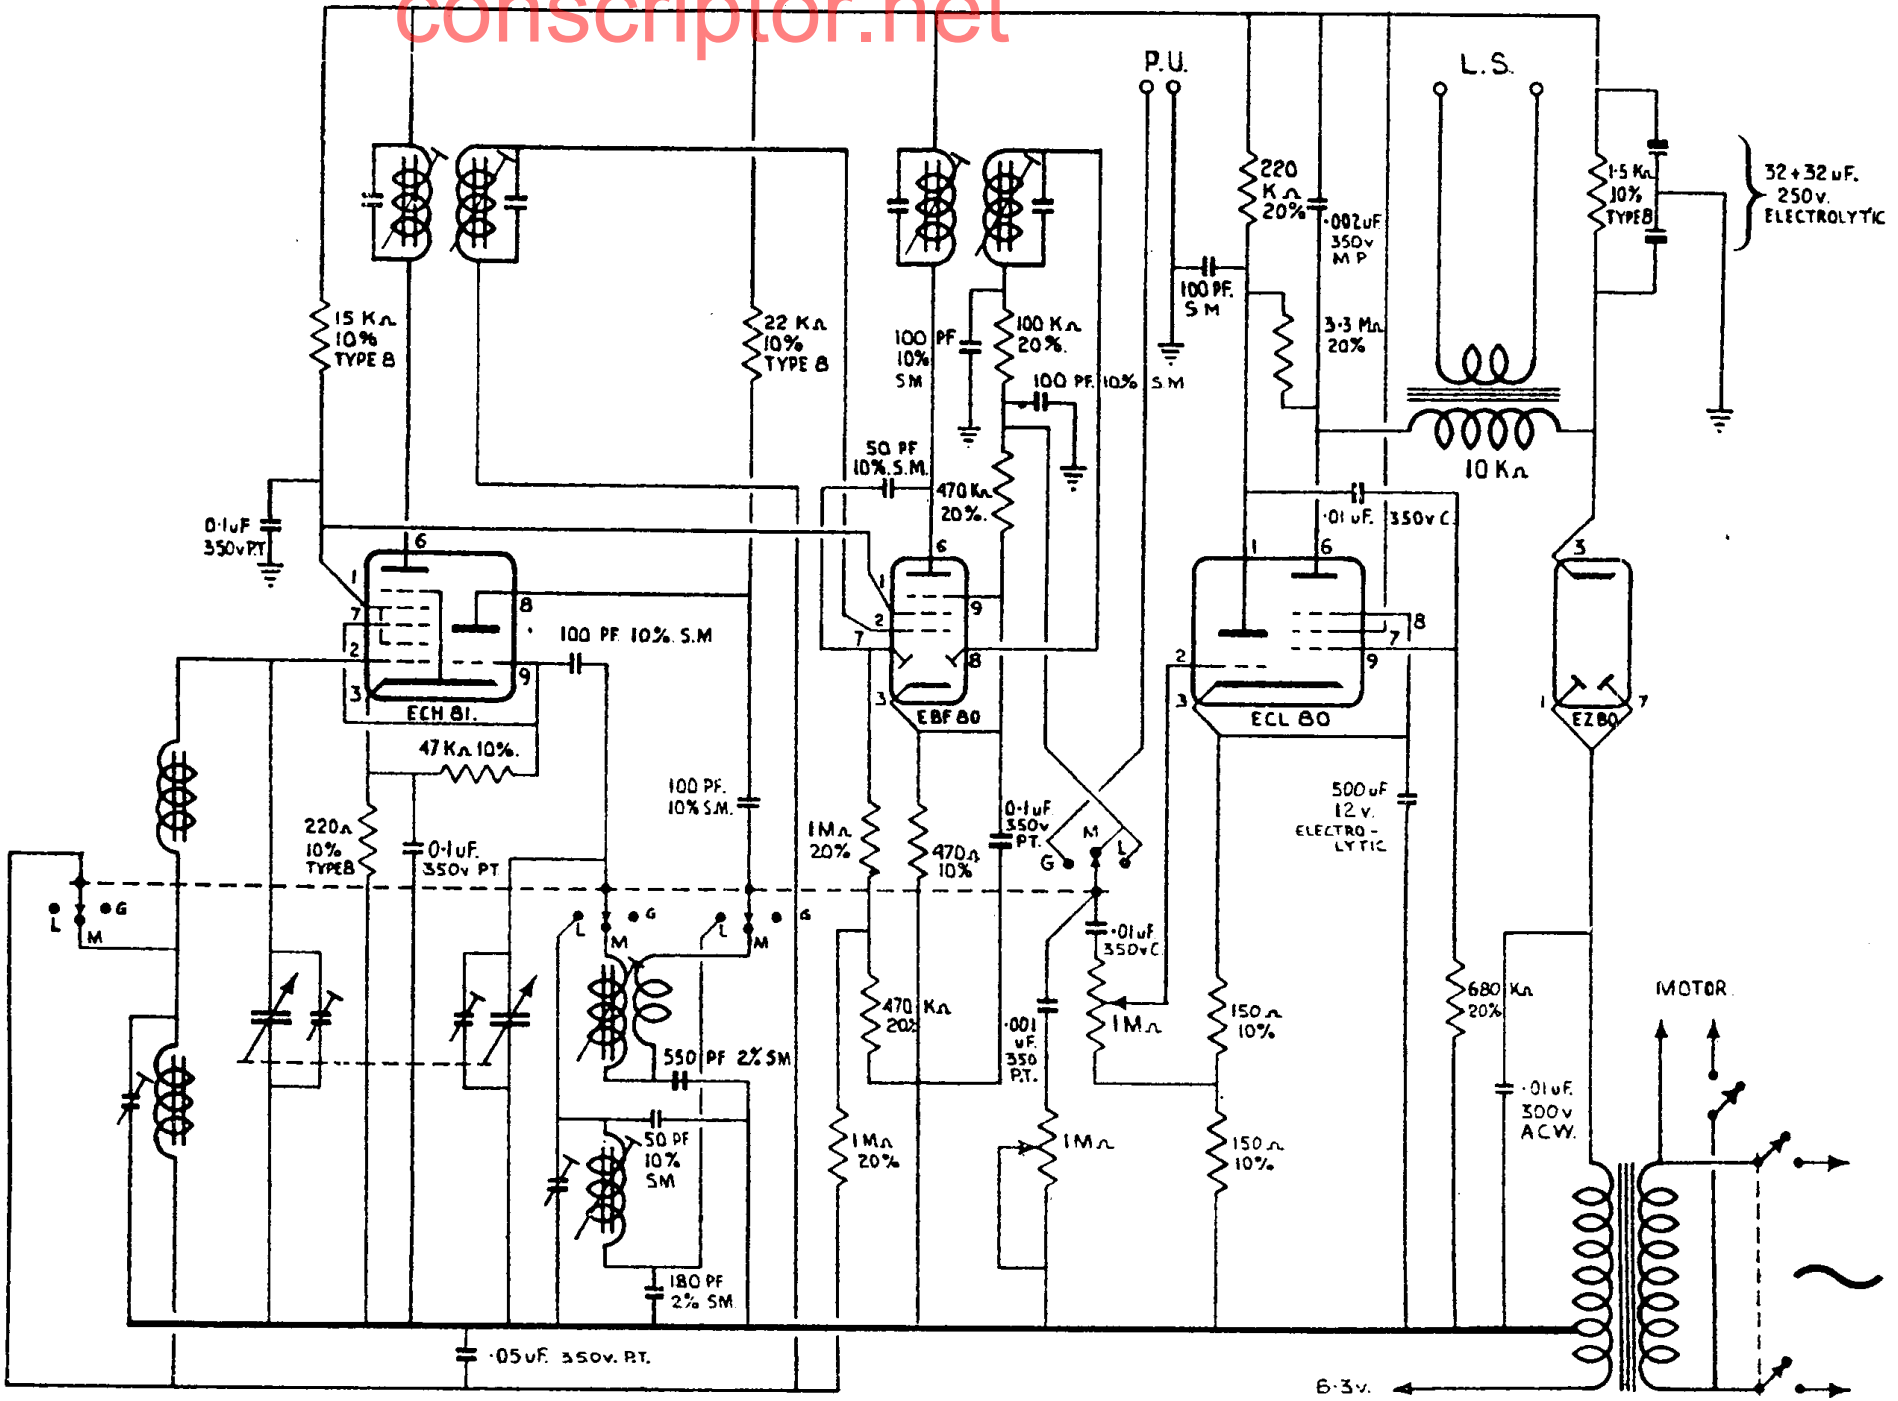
conscriptor.net

P.U.

L.S.

220 KΩ 20%

·002uF 350v MP

1·5 KΩ 10% TYPE 8

32 + 32 uF. 250v. ELECTROLYTIC

100 PF. SM

3·3 MΩ 20%

10 KΩ

15 KΩ 10% TYPE 8

22 KΩ 10% TYPE 8

100 PF 10% SM

100 KΩ 20%

100 PF 10% SM

50 PF 10% S.M.

470 KΩ 20%.

0·1uF 350v PT

·01 uF. 350v C

6 1 7 2 3 8 9

ECH 81.

100 PF 10% S.M

6 1 2 7 3 9 8

EBF 80

1 6 2 3 8 7 9

ECL 80

3 1 7

EZ 80

47 KΩ 10%.

100 PF. 10% S.M.

1 MΩ 20%

470Ω 10%

0·1uF 350v PT.

M G L

500 uF 12 v. ELECTROLYTIC

220Ω 10% TYPE 8

0·1uF. 350v PT

L G M

L M G L M G

·01uF 350v C

470 KΩ 20%

·001 uF. 350 P.T.

1 MΩ

150Ω 10%

680 KΩ 20%

MOTOR

550 PF 2% SM

·01 uF. 300v A.C.W.

50 PF 10% SM

1 MΩ 20%

1 MΩ

150Ω 10%

180 PF 2% SM

·05 uF. 350v. P.T.

6·3v.